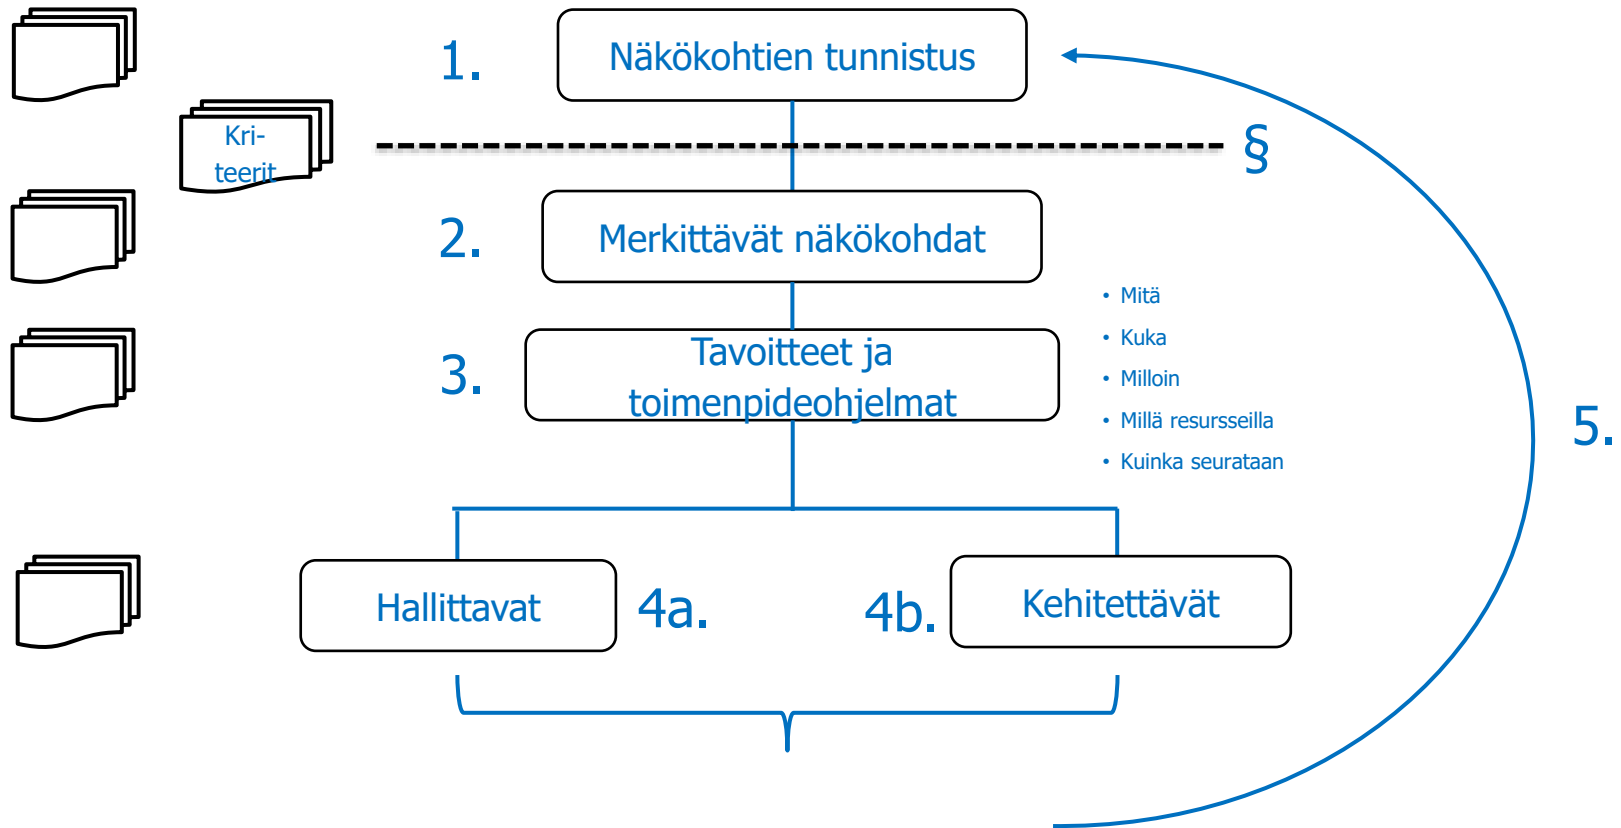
1. Näkökohtien tunnistus

Kri-
teerit

§

2. Merkittävät näkökohdat

3. Tavoitteet ja toimenpideohjelmat

• Mitä
• Kuka
• Milloin
• Millä resursseilla
• Kuinka seurataan

5.

Hallittavat 4a.

4b. Kehitettävät